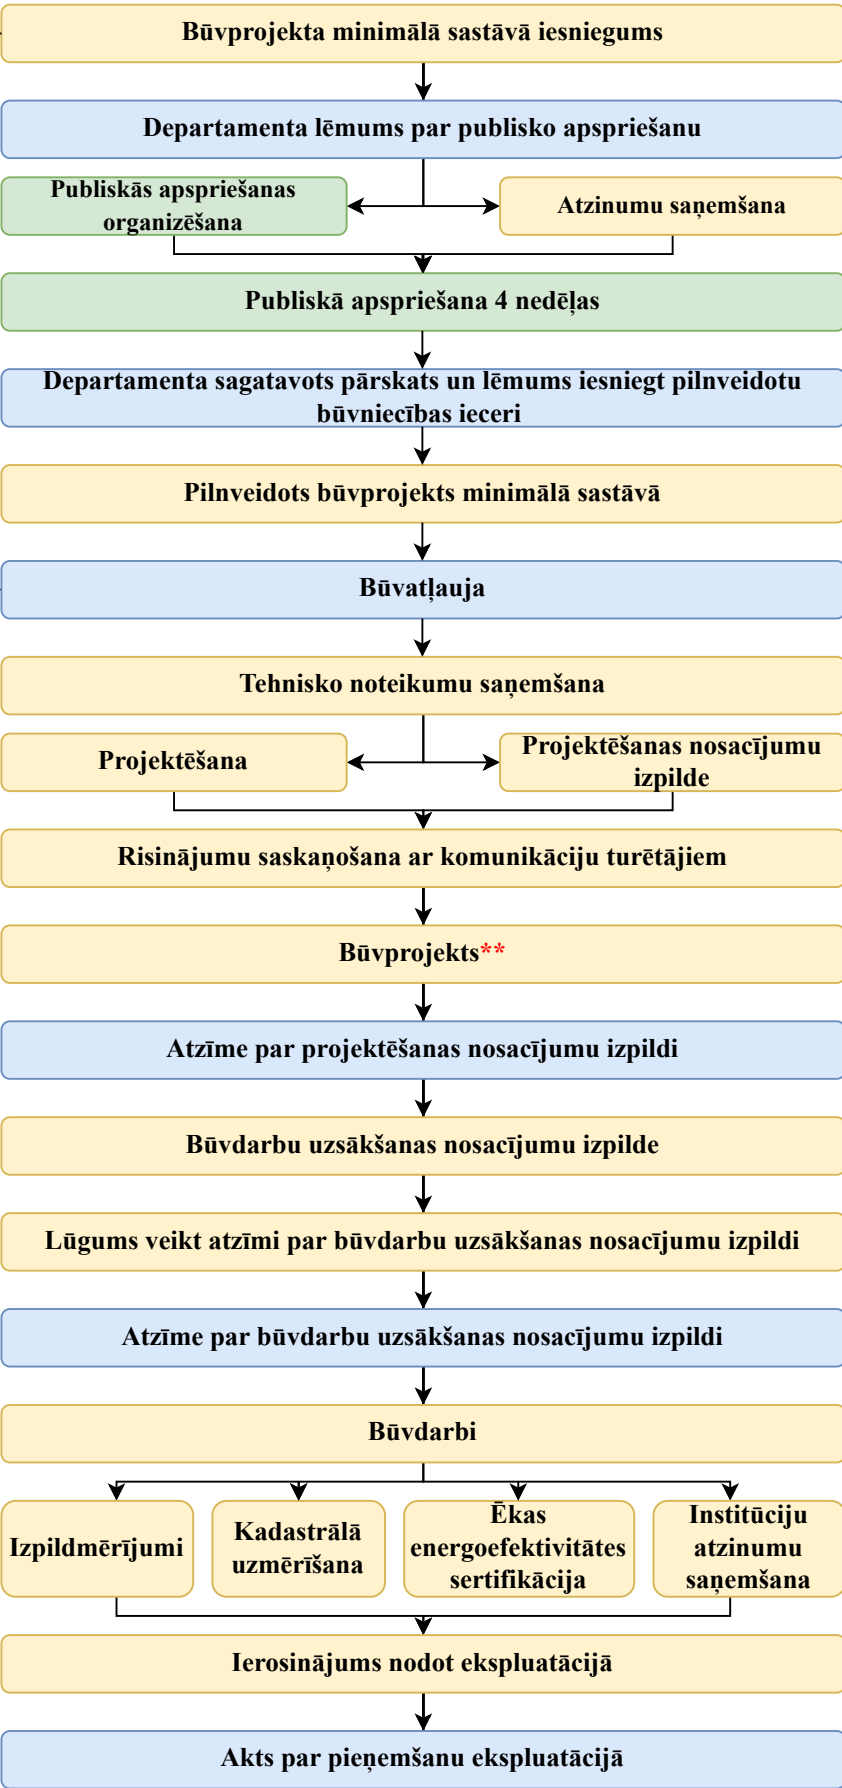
Būvprojekta minimālā sastāvā iesniegums

Departamenta lēmums par publisko apspriešanu

Publiskās apspriešanas organizēšana

Atzinumu saņemšana

Publiskā apspriešana 4 nedēļas

Departamenta sagatavots pārskats un lēmums iesniegt pilnveidotu būvniecības ieceri

Pilnveidots būvprojekts minimālā sastāvā

Būvatļauja

Tehnisko noteikumu saņemšana

Projektēšana

Projektēšanas nosacījumu izpilde

Risinājumu saskaņošana ar komunikāciju turētājiem

Būvprojekts**

Atzīme par projektēšanas nosacījumu izpildi

Būvdarbu uzsākšanas nosacījumu izpilde

Lūgums veikt atzīmi par būvdarbu uzsākšanas nosacījumu izpildi

Atzīme par būvdarbu uzsākšanas nosacījumu izpildi

Būvdarbi

Izpildmērījumi

Kadastrālā uzmērīšana

Ēkas energoefektivitātes sertifikācija

Institūciju atzinumu saņemšana

Ierosinājums nodot ekspluatācijā

Akts par pieņemšanu ekspluatācijā